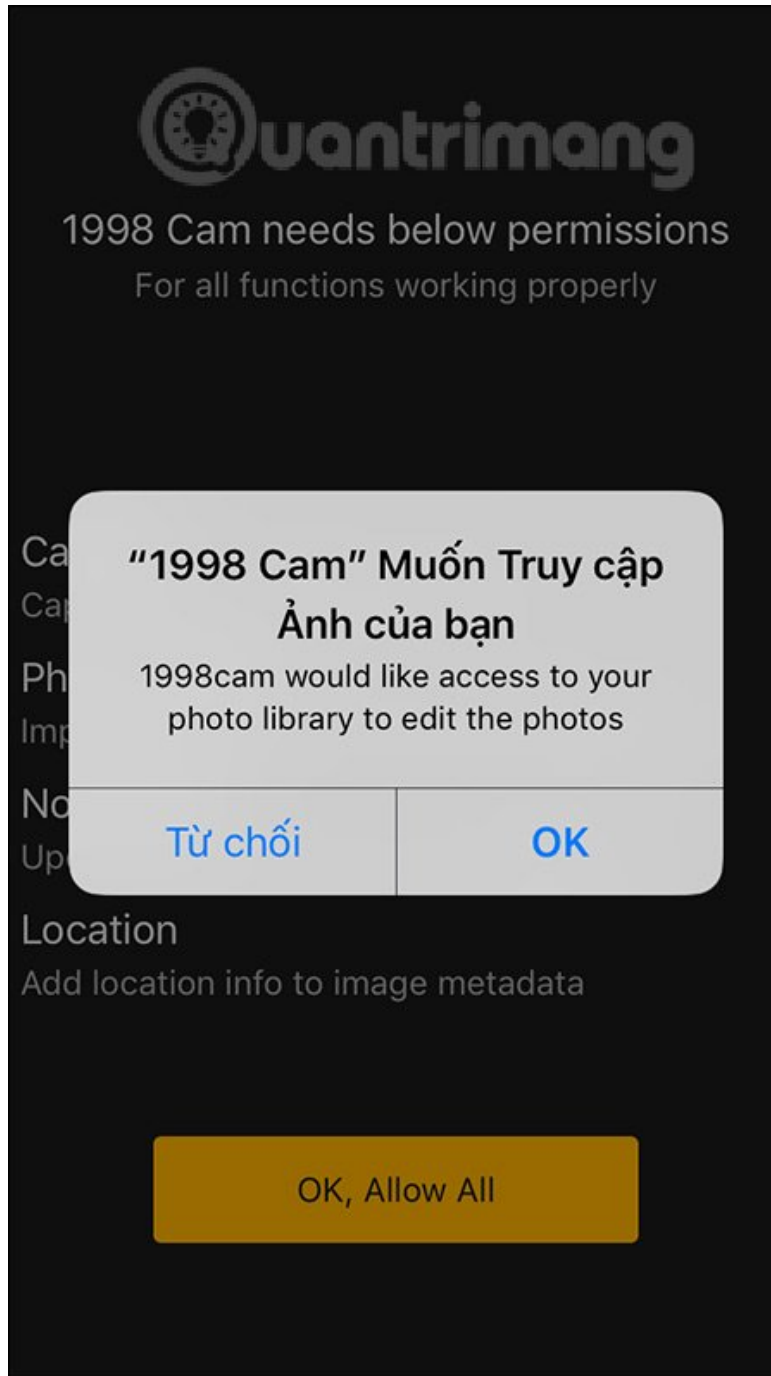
Quantrimang

1998 Cam needs below permissions
For all functions working properly

Ca
Cap

Ph
Imp

No
Up

"1998 Cam" Muốn Truy cập Ảnh của bạn
1998cam would like access to your photo library to edit the photos

Từ chối

OK

Location
Add location info to image metadata

OK, Allow All